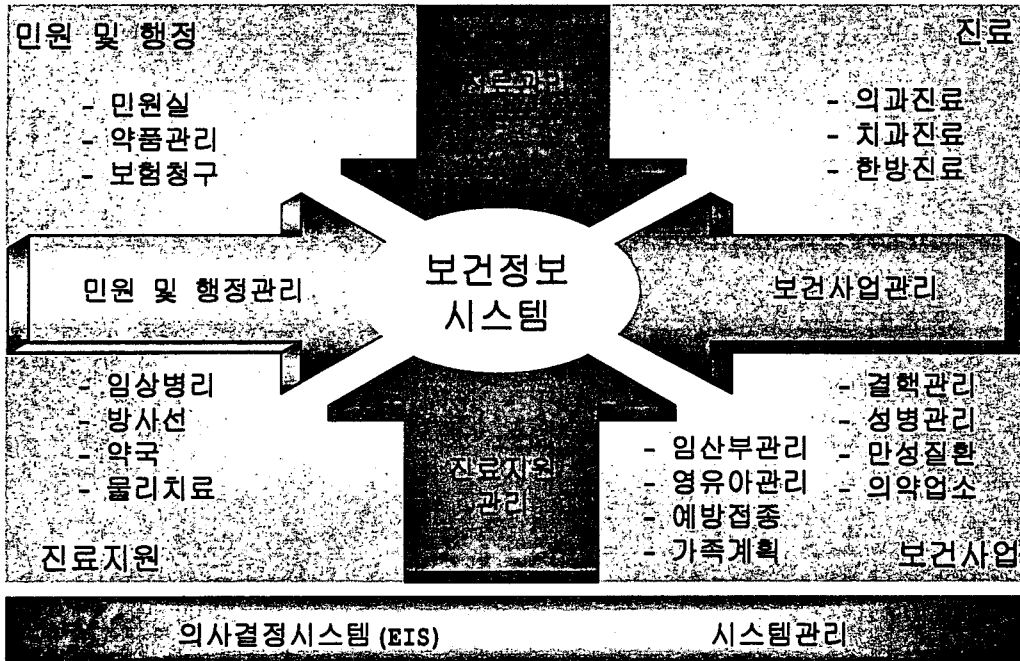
민원 및 행정

- 민원실
- 약품관리
- 보험청구

진료

- 의과진료
- 치과진료
- 한방진료

진료관리

민원 및 행정관리

보건정보 시스템

보건사업관리

- 임상병리
- 방사선
- 약국
- 물리치료

진료지원

진료지원 관리

- 임산부관리
- 영유아관리
- 예방접종
- 가족계획

- 결핵관리
- 성병관리
- 만성질환
- 의약업소

보건사업

의사결정시스템 (EIS)

시스템관리